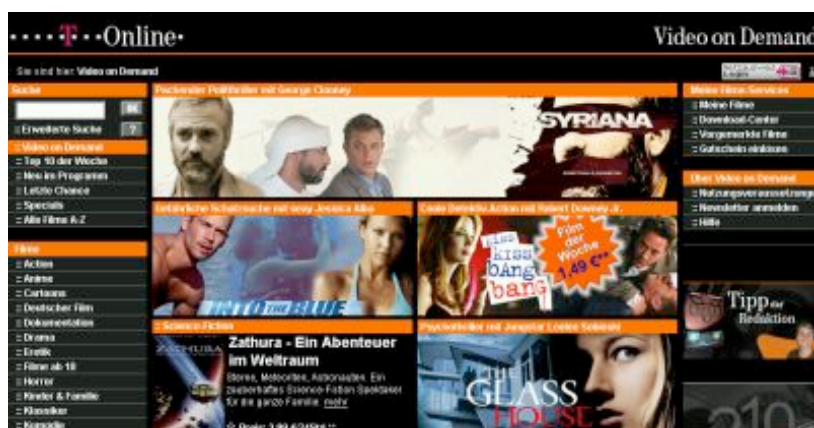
····T··Online·

Video on Demand

Sie sind hier: Video on Demand

Suche

OK

:: Erweiterte Suche

?

:: Video on Demand
:: Top 10 der Woche
:: Neu im Programm
:: Letzte Chance
:: Specials
:: Alle Filme A-Z

Filme

:: Action
:: Anime
:: Cartoons
:: Deutscher Film
:: Dokumentation
:: Drama
:: Erotik
:: Filme ab 18
:: Horror
:: Kinder & Familie
:: Klassiker
:: Komödie

Packender Politthriller mit George Clooney

SYRIANA

Gefährliche Schatzsuche mit sexy Jessica Alba

INTO THE BLUE

Coole Detektiv-Action mit Robert Downey Jr.

kiss kiss bang bang

Film der Woche 1,49 €**

:: Science-Fiction

Zathura - Ein Abenteuer im Weltraum

Sterne, Meteoriten, Astronauten. Ein zauberhaftes Science-Fiction Spektakel für die ganze Familie. mehr

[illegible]

Psychothriller mit Jungstar Leelee Sobieski

GLASS HOUSE

Meine Filme-Services

:: Meine Filme
:: Download-Center
:: Vorgemerkte Filme
:: Gutschein einlösen

Über Video on Demand

:: Nutzungsvoraussetzungen
:: Newsletter anmelden
:: Hilfe

Tipp der Redaktion